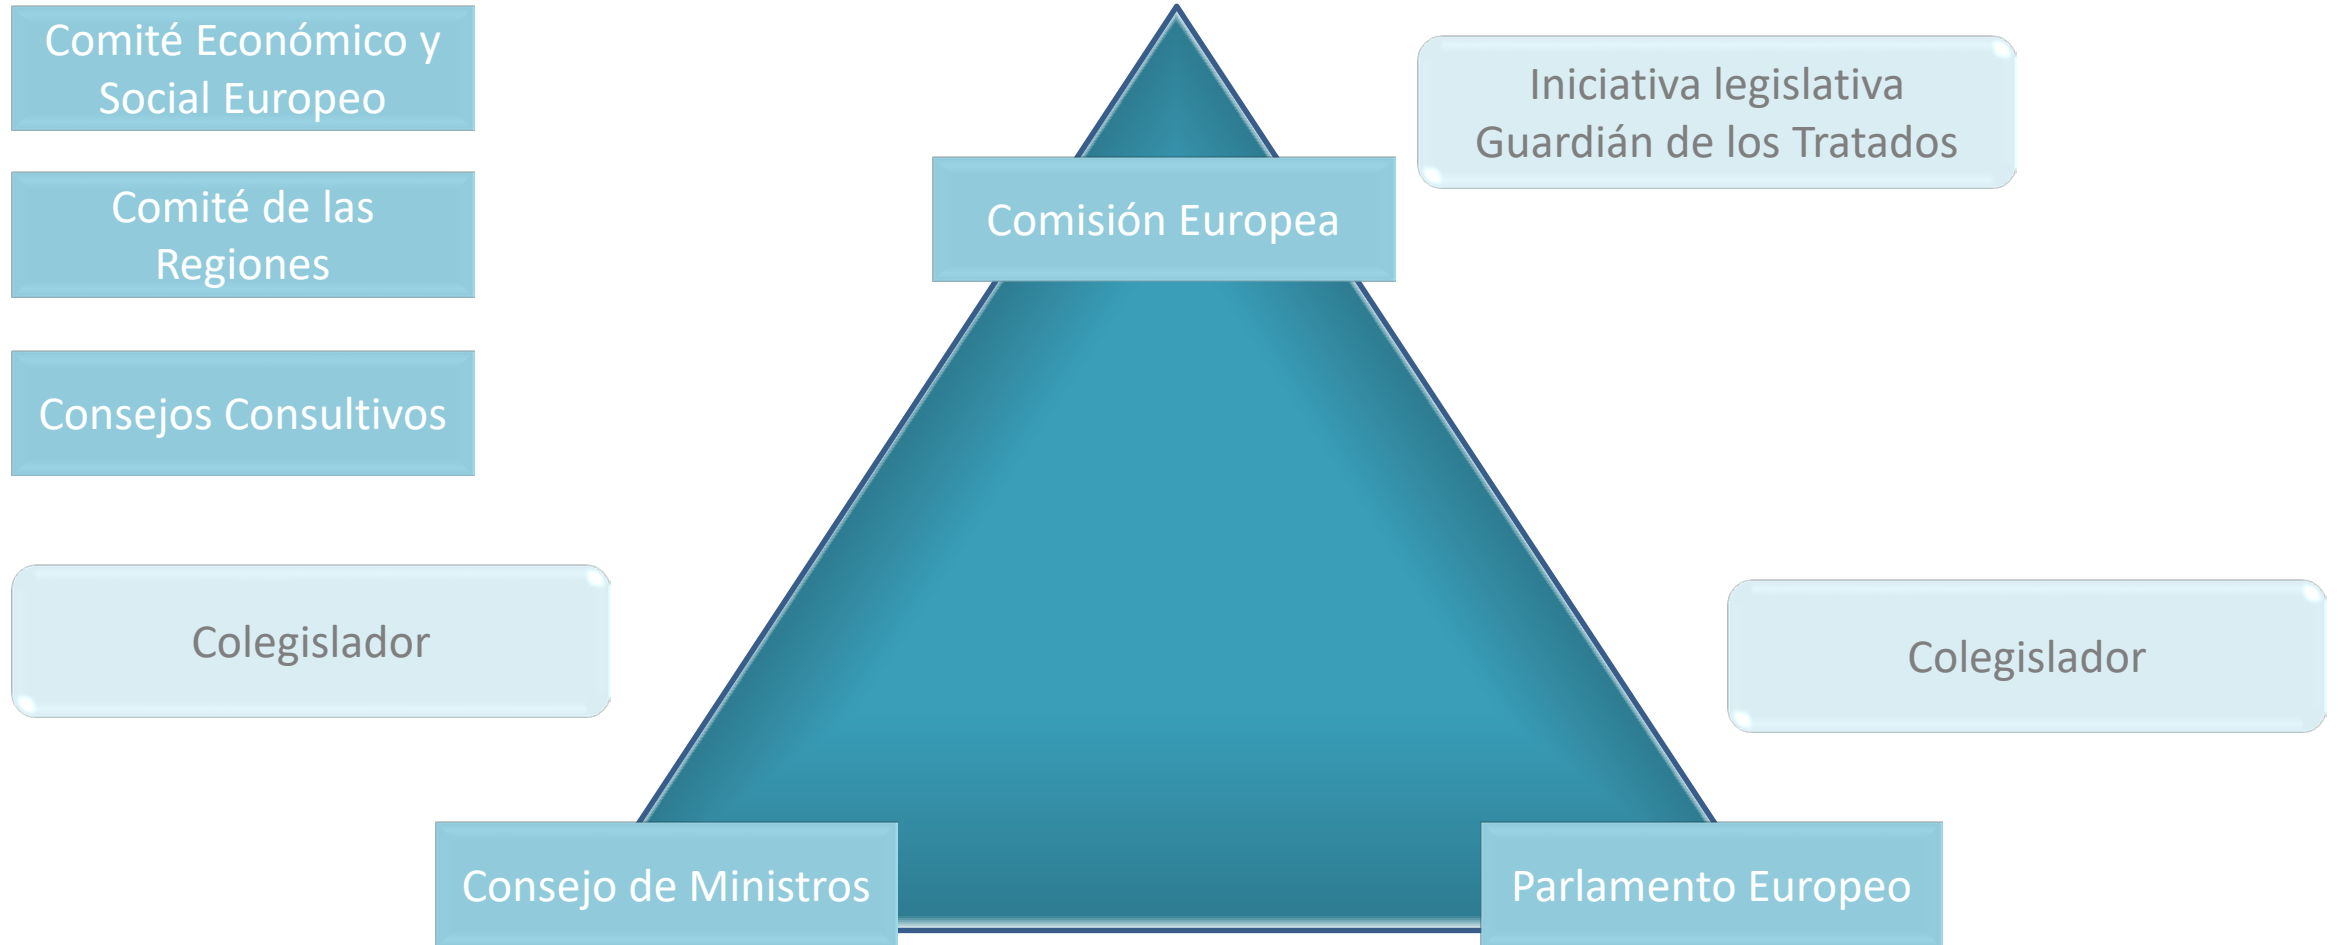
Comité Económico y Social Europeo

Comité de las Regiones

Consejos Consultivos

Colegislador

Comisión Europea

Iniciativa legislativa
Guardián de los Tratados

Colegislador

Consejo de Ministros

Parlamento Europeo